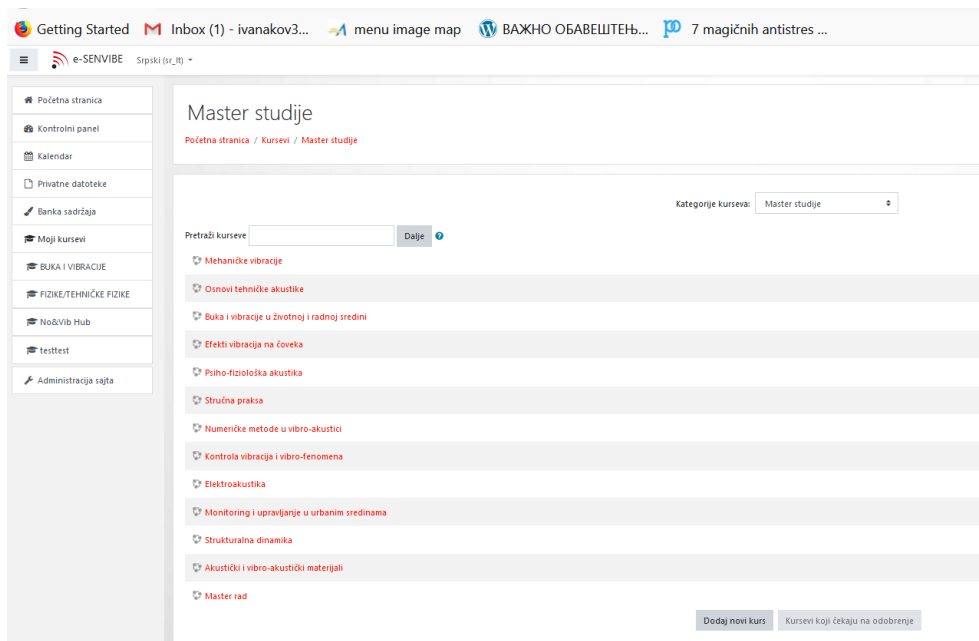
Getting Started  Inbox (1) - ivanakov3...  menu image map  ВАЖНО ОБАВЕШТЕЊ...  7 magičnih antistres ...

≡  e-SENVIBE  Srpski (sr_lt) ▾

Početna stranica
Kontrolni panel
Kalendar
Privatne datoteke
Banka sadržaja
Moji kursevi
BUKA I VIBRACIJE
FIZIKE/TEHNIČKE FIZIKE
No&Vib Hub
testtest
Administracija sajta

Master studije

Početna stranica / Kursevi / Master studije

Kategorije kurseva: Master studije

Pretraži kurseve  Dalje

Mehaničke vibracije
Osnovi tehničke akustike
Buka i vibracije u životnoj i radnoj sredini
Efekti vibracija na čoveka
Psiho-fiziološka akustika
Stručna praksa
Numeričke metode u vibro-akustici
Kontrola vibracija i vibro-fenomena
Elektroakustika
Monitoring i upravljanje u urbanim sredinama
Strukturalna dinamika
Akustički i vibro-akustički materijali
Master rad

Dodaj novi kurs  Kursevi koji čekaju na odobrenje